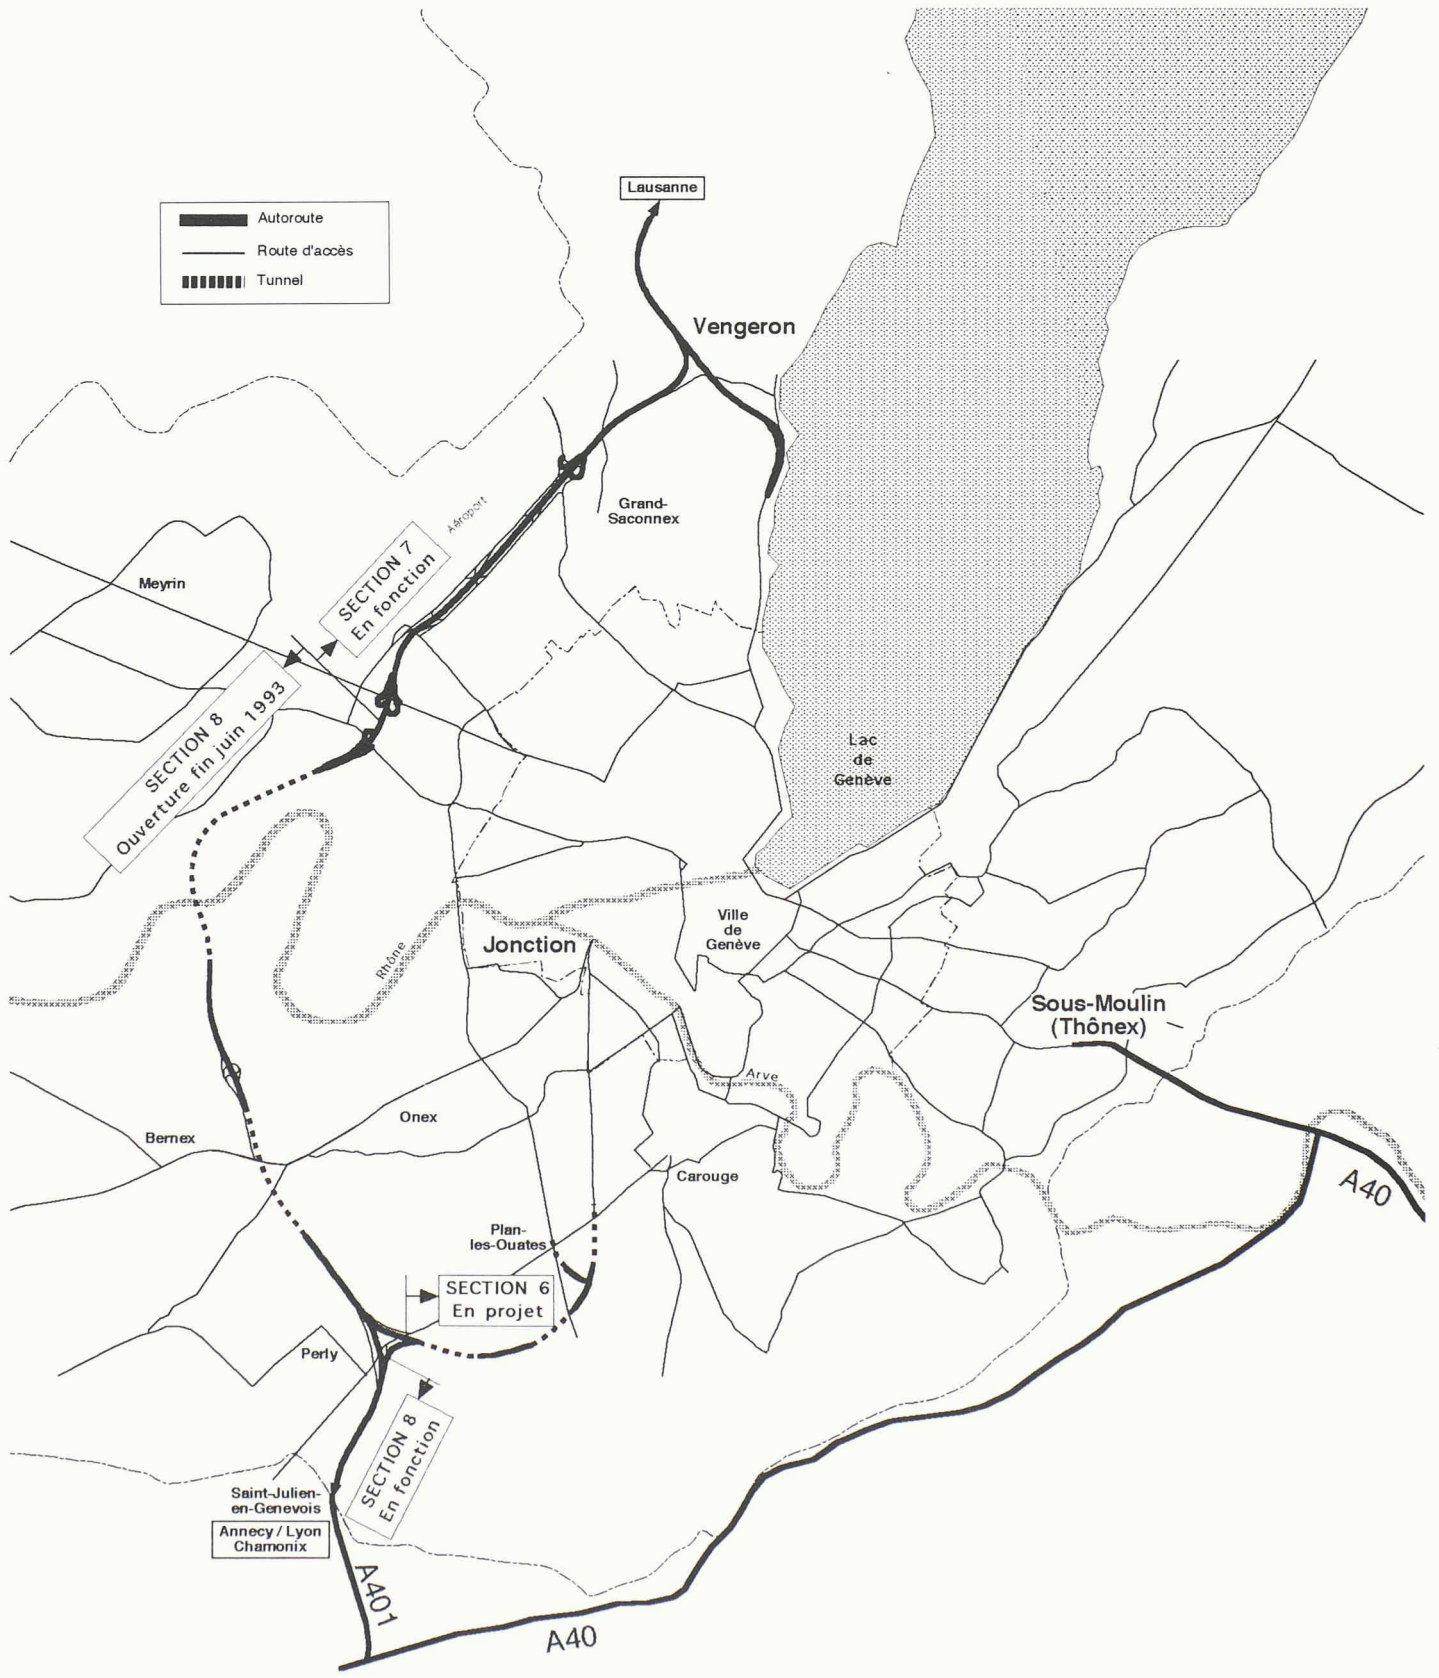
Autoroute
Route d'accès
Tunnel

Lausanne

Vengeron

Grand-Saconnex

Aéroport

SECTION 7
En fonction

Meyrin

SECTION 8
Ouverture fin juin 1993

Lac de Genève

Rhône

Jonction

Ville de Genève

Sous-Moulin (Thônex)

Arve

Onex

Bernex

Carouge

A40

Plan-les-Ouates

SECTION 6
En projet

Perly

SECTION 8
En fonction

Saint-Julien-en-Genevois

Annecy / Lyon
Chamonix

A401

A40